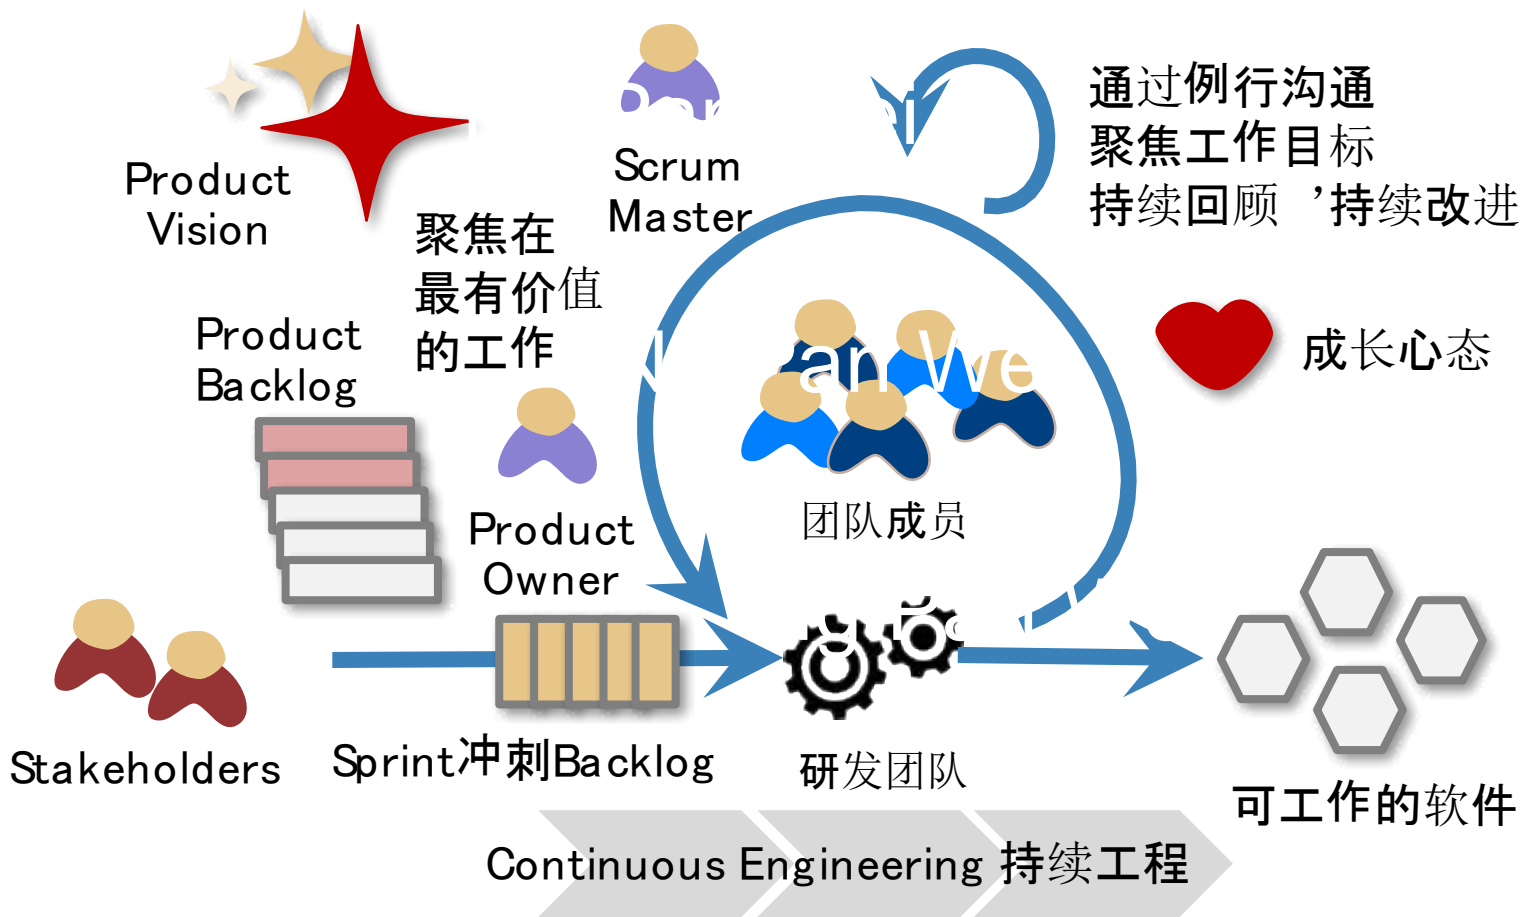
Product Vision

Scrum Master

通过例行沟通
聚焦工作目标
持续回顾，持续改进

聚焦在
最有价值
的工作

Product Backlog

成长心态

团队成员

Product Owner

Stakeholders

Sprint冲刺Backlog

研发团队

可工作的软件

Continuous Engineering 持续工程